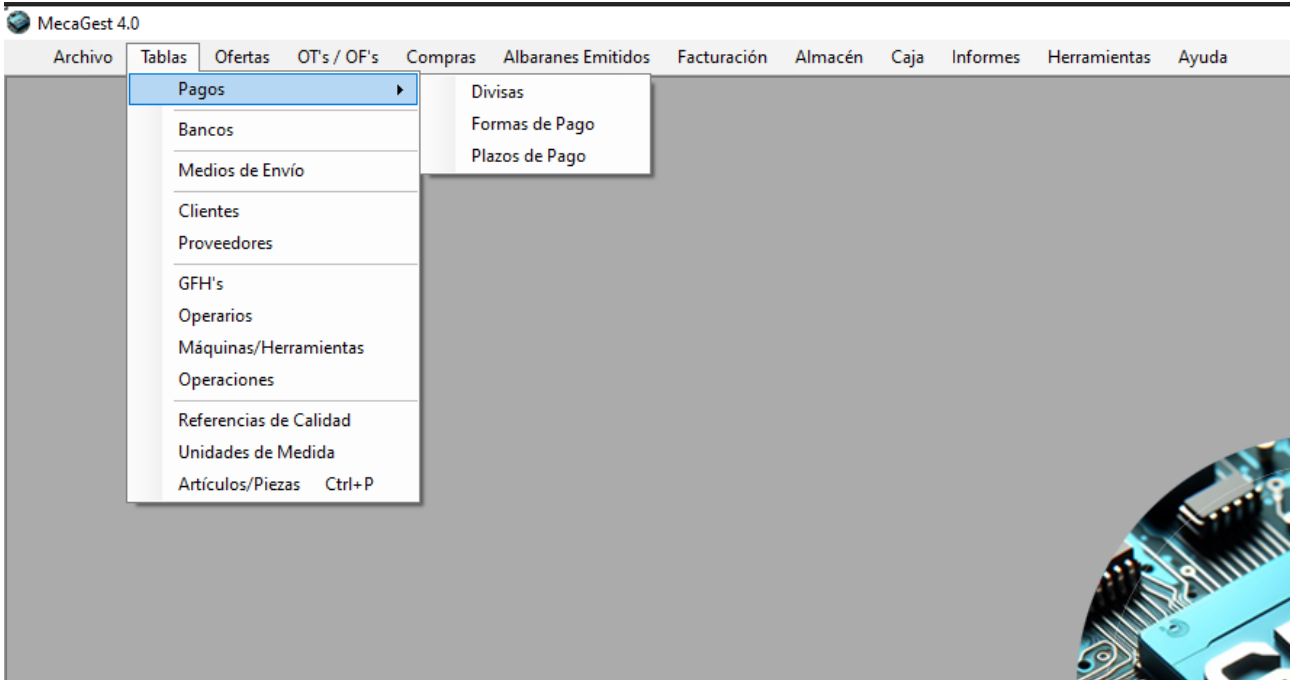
MecaGest 4.0

Archivo Tablas Ofertas OT's / OF's Compras Albaranes Emitidos Facturación Almacén Caja Informes Herramientas Ayuda

Pagos
Bancos
Medios de Envío
Clientes
Proveedores
GFH's
Operarios
Máquinas/Herramientas
Operaciones
Referencias de Calidad
Unidades de Medida
Artículos/Piezas Ctrl+P

Divisas
Formas de Pago
Plazos de Pago